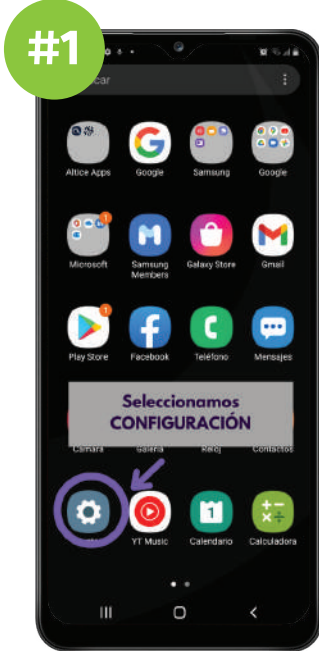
#1

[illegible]car

Altice Apps
Google
Samsung
Google

Microsoft
Samsung Members
Galaxy Store
Gmail

Play Store
Facebook
Teléfono
Mensajes

Seleccionamos CONFIGURACIÓN

Cámara
Galería
Reloj
Contactos

YT Music
Calendario
Calculadora

1